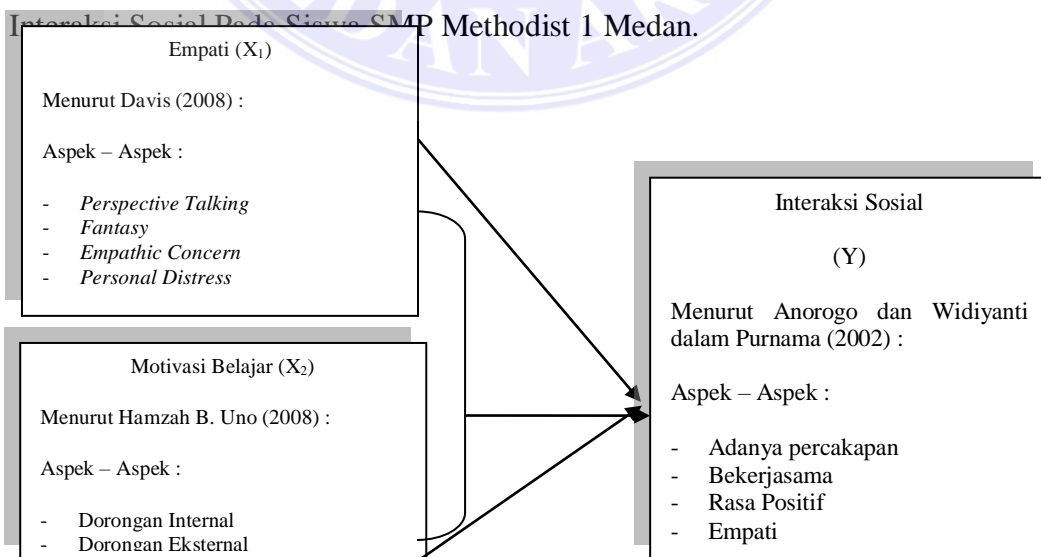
Interaksi Sosial Pada Siswa SMP Methodist 1 Medan.

Empati ($X_1$)

Menurut Davis (2008) :

Aspek – Aspek :

- *Perspective Talking*
- *Fantasy*
- *Empathic Concern*
- *Personal Distress*

Motivasi Belajar ($X_2$)

Menurut Hamzah B. Uno (2008) :

Aspek – Aspek :

- Dorongan Internal
- Dorongan Eksternal

Interaksi Sosial

(Y)

Menurut Anorogo dan Widiyanti dalam Purnama (2002) :

Aspek – Aspek :

- Adanya percakapan
- Bekerjasama
- Rasa Positif
- Empati